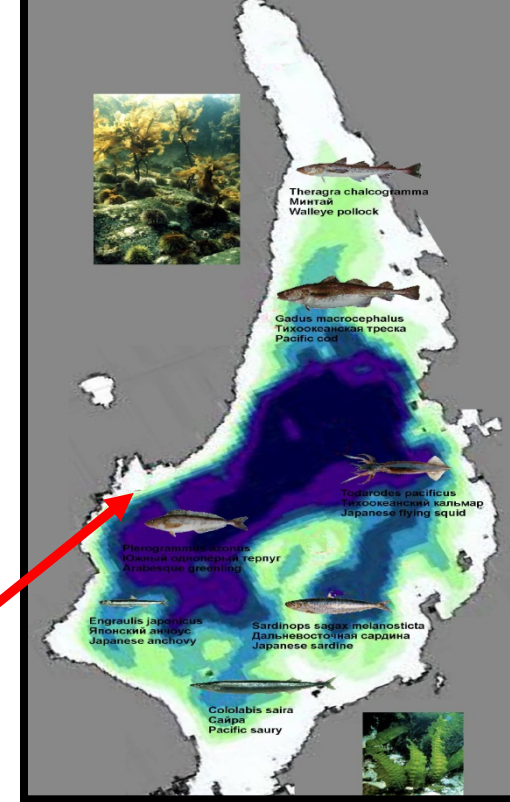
Theragra chalcogramma
Минтай
Walleye pollock

Gadus macrocephalus
Тихоокеанская треска
Pacific cod

Todarodes pacificus
Тихоокеанский кальмар
Japanese flying squid

Pleurogrammus azonus
Южный одноперый терпуг
Arabesque greenling

Engraulis japonicus
Японский анчоус
Japanese anchovy

Sardinops sagax melanosticta
Дальневосточная сардина
Japanese sardine

Cololabis saira
Сайра
Pacific saury